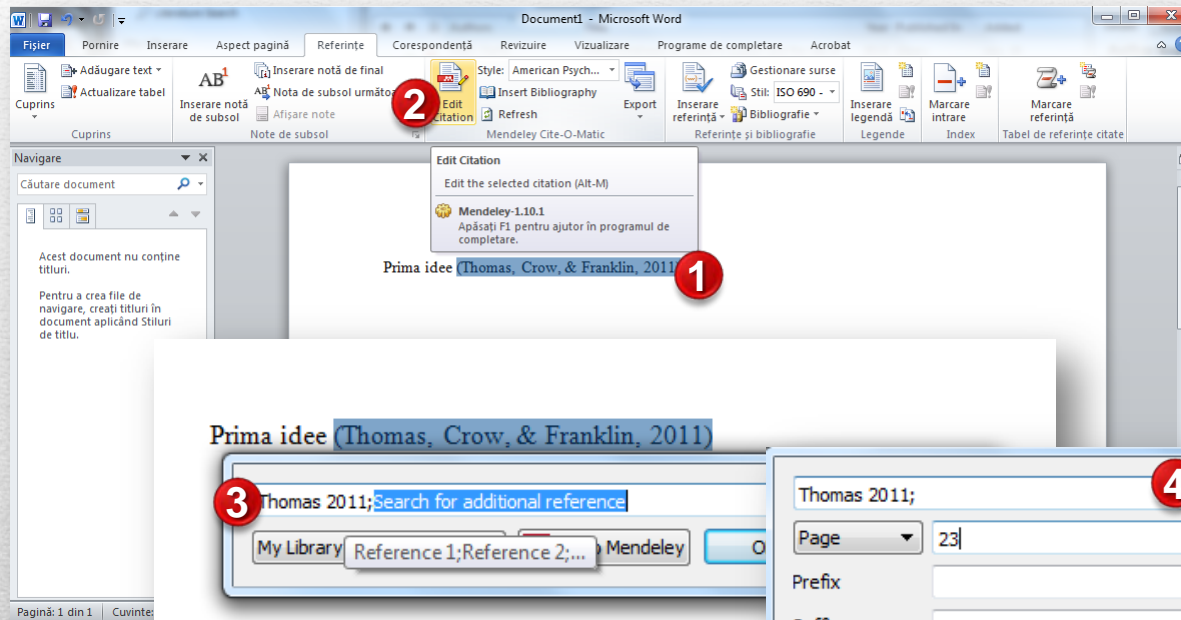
Document1 - Microsoft Word

Fișier | Pornire | Inserare | Aspect pagină | Referințe | Corespondență | Revizuire | Vizualizare | Programe de completare | Acrobat

Cuprins
Adăugare text
Actualizare tabel
Cuprins

Inserare notă de subsol
Inserare notă de final
Nota de subsol următoare
Afișare note
Note de subsol

Edit Citation
Style: American Psych...
Insert Bibliography
Refresh
Export
Mendeley Cite-O-Matic

Inserare referință
Gestionare surse
Stil: ISO 690 -
Bibliografie
Referințe și bibliografie

Inserare legendă
Legende

Marcare intrare
Index

Marcare referință
Tabel de referințe citate

2

Navigare
Căutare document
Acest document nu conține titluri.
Pentru a crea file de navigare, creați titluri în document aplicând Stiluri de titlu.

Edit Citation
Edit the selected citation (Alt-M)
Mendeley-1.10.1
Apăsați F1 pentru ajutor în programul de completare.

Prima idee (Thomas, Crow, & Franklin, 2011)

1

Prima idee (Thomas, Crow, & Franklin, 2011)

3

Thomas 2011;Search for additional reference

My Library
Reference 1;Reference 2;...
Mendeley
O

4

Thomas 2011;
Page
23
Prefix

Pagină: 1 din 1 | Cuvinte: